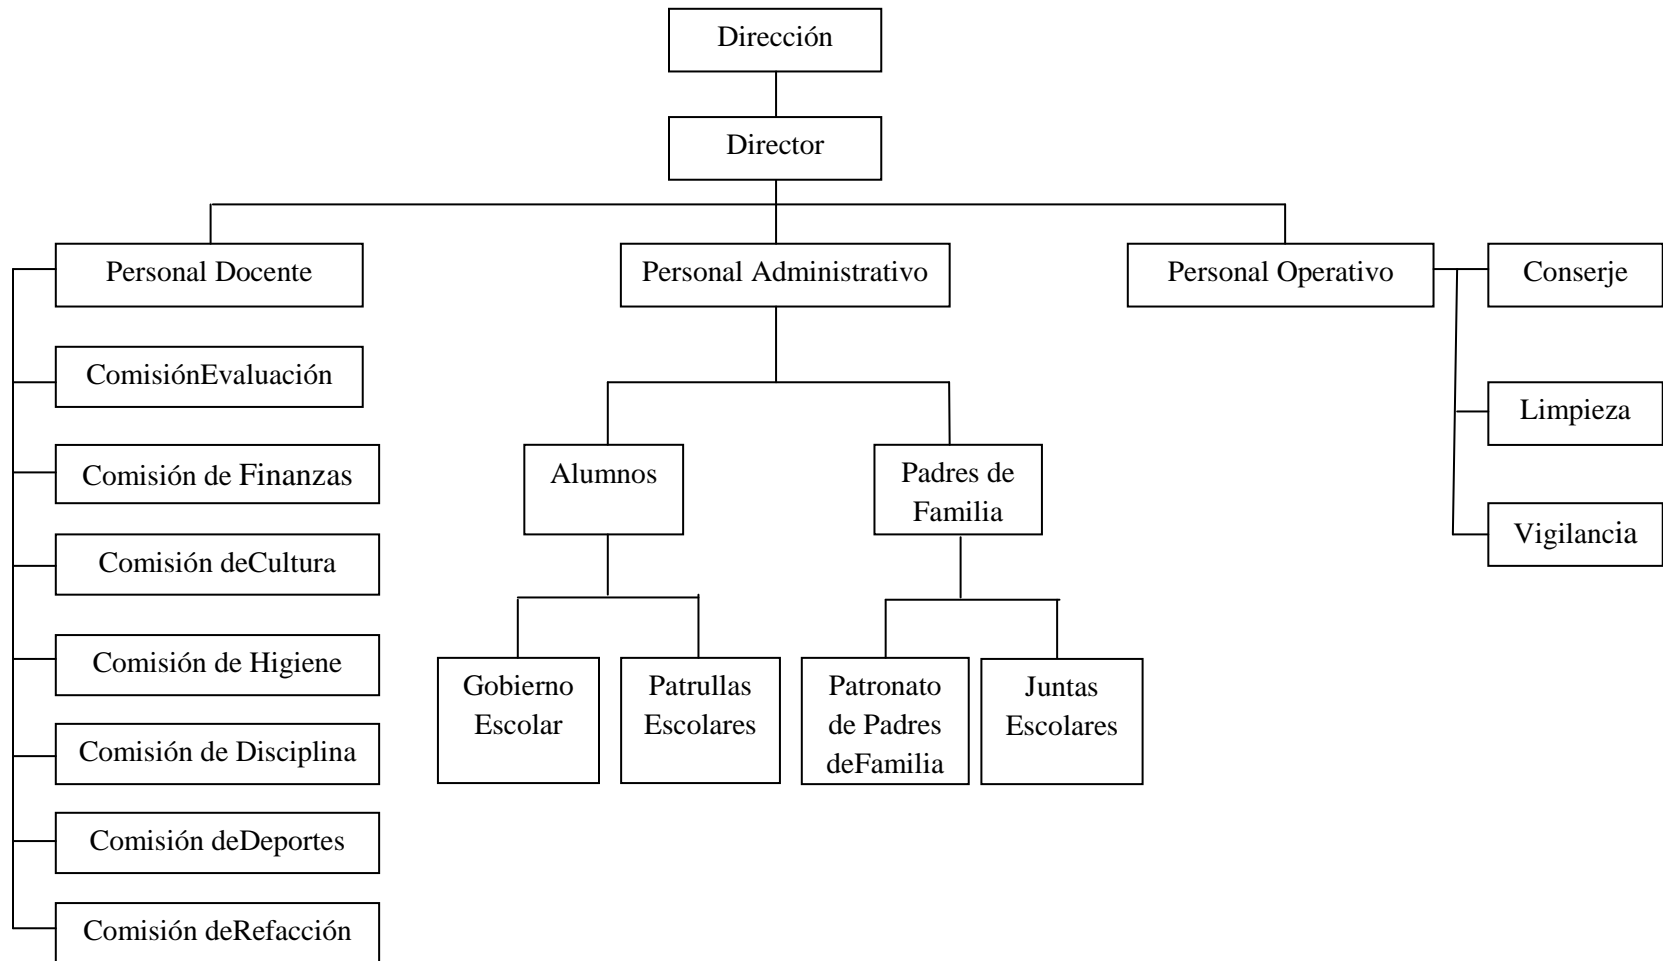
Dirección

Director

Personal Docente

ComisiónEvaluación

Comisión de Finanzas

Comisión deCultura

Comisión de Higiene

Comisión de Disciplina

Comisión deDeportes

Comisión deRefacción

Personal Administrativo

Alumnos

Gobierno Escolar

Patrullas Escolares

Padres de Familia

Patronato de Padres deFamilia

Juntas Escolares

Personal Operativo

Conserje

Limpieza

Vigilancia